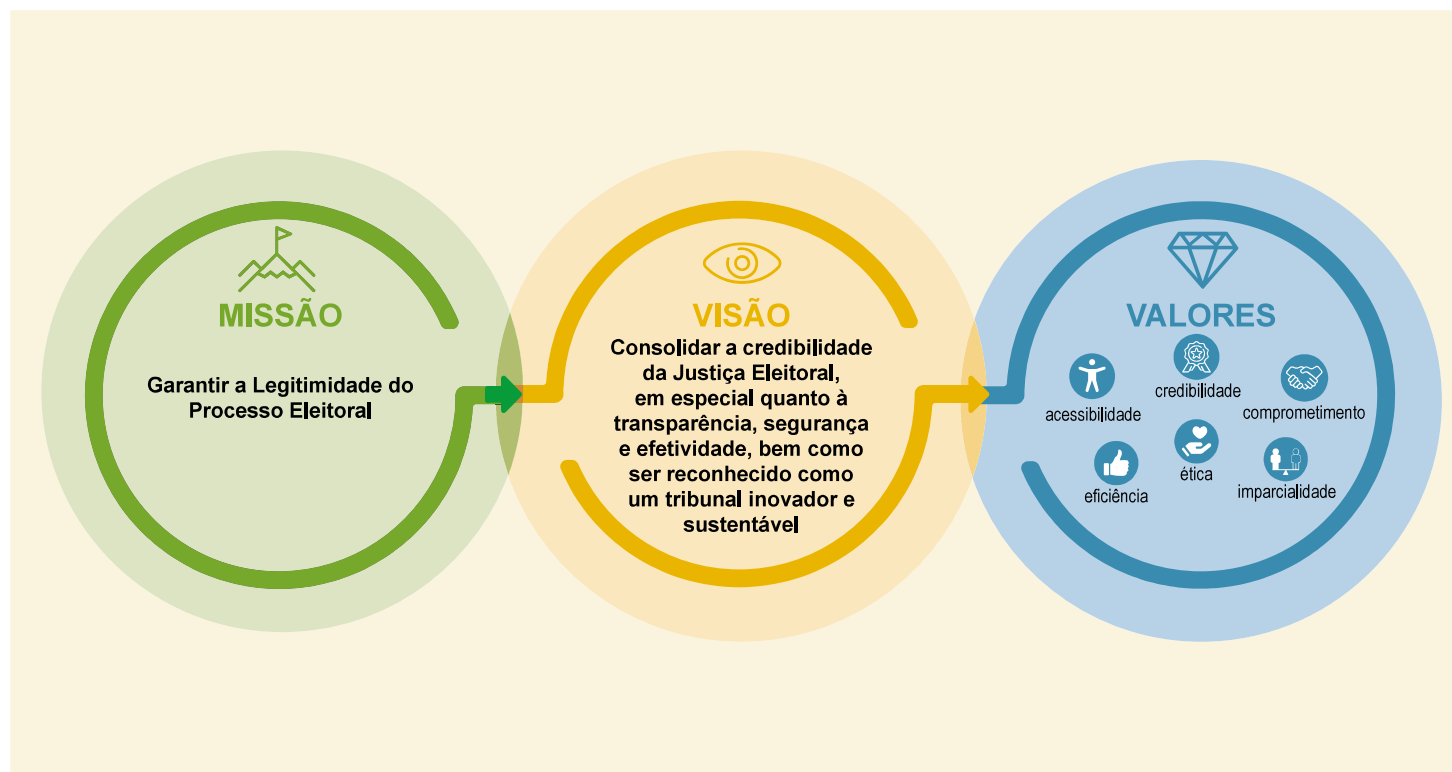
MISSÃO

Garantir a Legitimidade do Processo Eleitoral

VISÃO

Consolidar a credibilidade da Justiça Eleitoral, em especial quanto à transparência, segurança e efetividade, bem como ser reconhecido como um tribunal inovador e sustentável

VALORES

acessibilidade

credibilidade

comprometimento

eficiência

ética

imparcialidade